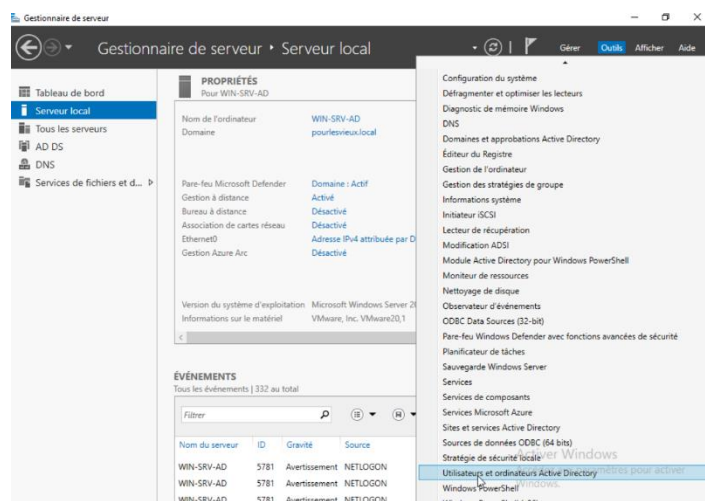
Gestionnaire de serveur

Gestionnaire de serveur • Serveur local

Gérer Outils Afficher Aide

Tableau de bord
Serveur local
Tous les serveurs
AD DS
DNS
Services de fichiers et d...

PROPRIÉTÉS
Pour WIN-SRV-AD

Nom de l'ordinateur WIN-SRV-AD
Domaine pourlesvieux.local

Pare-feu Microsoft Defender Domaine : Actif
Gestion à distance Activé
Bureau à distance Désactivé
Association de cartes réseau Désactivé
Ethernet0 Adresse IPv4 attribuée par D
Gestion Azure Arc Désactivé

Version du système d'exploitation Microsoft Windows Server 2
Informations sur le matériel VMware, Inc. VMware20,1

ÉVÉNEMENTS
Tous les événements | 332 au total

Filtrer

| Nom du serveur | ID | Gravité | Source |
|---|---|---|---|
| WIN-SRV-AD | 5781 | Avertissement | NETLOGON |
| WIN-SRV-AD | 5781 | Avertissement | NETLOGON |
| WIN-SRV-AD | 5781 | Avertissement | NETLOGON |

Configuration du système
Défragmenter et optimiser les lecteurs
Diagnostic de mémoire Windows
DNS
Domaines et approbations Active Directory
Éditeur du Registre
Gestion de l'ordinateur
Gestion des stratégies de groupe
Informations système
Initiateur iSCSI
Lecteur de récupération
Modification ADSI
Module Active Directory pour Windows PowerShell
Moniteur de ressources
Nettoyage de disque
Observateur d'événements
ODBC Data Sources (32-bit)
Pare-feu Windows Defender avec fonctions avancées de sécurité
Planificateur de tâches
Sauvegarde Windows Server
Services
Services de composants
Services Microsoft Azure
Sites et services Active Directory
Sources de données ODBC (64 bits)
Stratégie de sécurité locale
Utilisateurs et ordinateurs Active Directory
Windows PowerShell

Activer Windows
Accédez aux paramètres pour activer Windows.